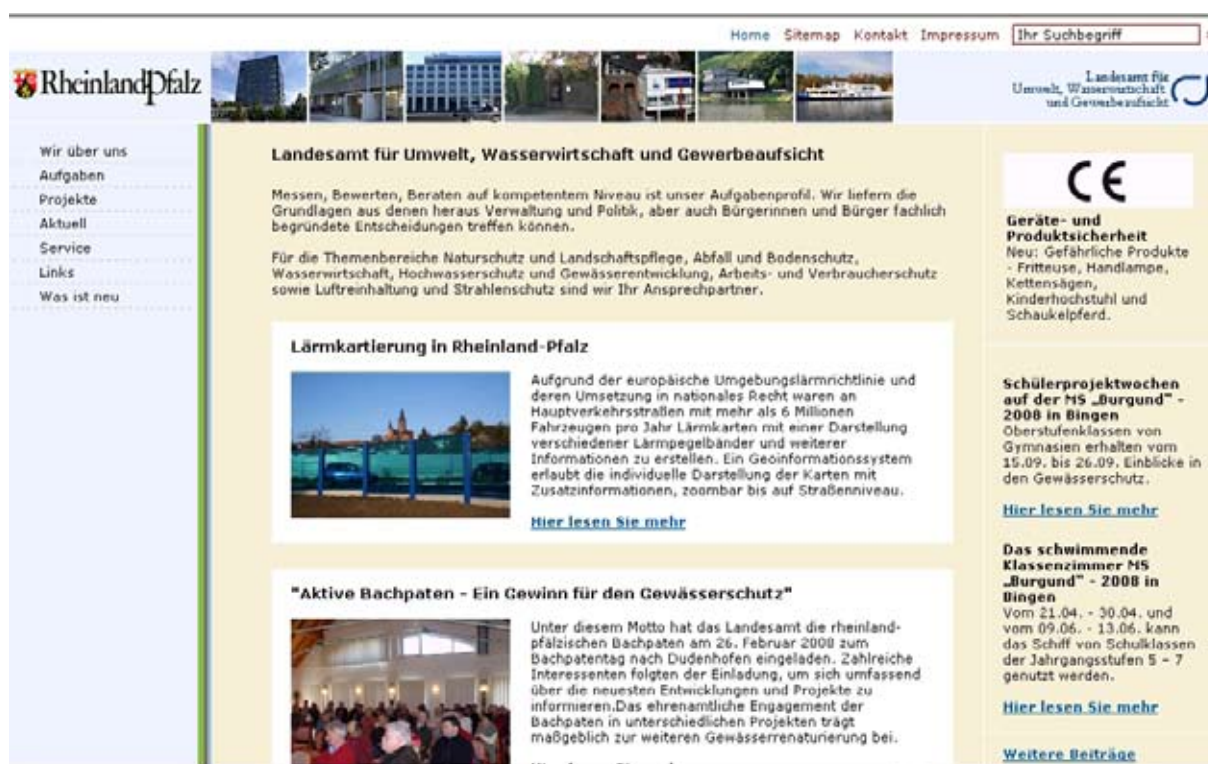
Home Sitemap Kontakt Impressum Ihr Suchbegriff

RheinlandPfalz

Landesamt für Umwelt, Wasserwirtschaft und Gewerbeaufsicht

Wir über uns
Aufgaben
Projekte
Aktuell
Service
Links
Was ist neu

Landesamt für Umwelt, Wasserwirtschaft und Gewerbeaufsicht

Messen, Bewerten, Beraten auf kompetentem Niveau ist unser Aufgabenprofil. Wir liefern die Grundlagen aus denen heraus Verwaltung und Politik, aber auch Bürgerinnen und Bürger fachlich begründete Entscheidungen treffen können.

Für die Themenbereiche Naturschutz und Landschaftspflege, Abfall und Bodenschutz, Wasserwirtschaft, Hochwasserschutz und Gewässerentwicklung, Arbeits- und Verbraucherschutz sowie Luftreinhaltung und Strahlenschutz sind wir Ihr Ansprechpartner.

Lärmkartierung in Rheinland-Pfalz

Aufgrund der europäische Umgebungslärmrichtlinie und deren Umsetzung in nationales Recht waren an Hauptverkehrsstraßen mit mehr als 6 Millionen Fahrzeugen pro Jahr Lärmkarten mit einer Darstellung verschiedener Lärmpegelbänder und weiterer Informationen zu erstellen. Ein Geoinformationssystem erlaubt die individuelle Darstellung der Karten mit Zusatzinformationen, zoombar bis auf Straßenniveau.

Hier lesen Sie mehr

"Aktive Bachpaten - Ein Gewinn für den Gewässerschutz"

Unter diesem Motto hat das Landesamt die rheinland-pfälzischen Bachpaten am 26. Februar 2008 zum Bachpatentag nach Dudenhofen eingeladen. Zahlreiche Interessenten folgten der Einladung, um sich umfassend über die neuesten Entwicklungen und Projekte zu informieren.Das ehrenamtliche Engagement der Bachpaten in unterschiedlichen Projekten trägt maßgeblich zur weiteren Gewässerrenaturierung bei.

CE

Geräte- und Produktsicherheit
Neu: Gefährliche Produkte - Fritteuse, Handlampe, Kettensägen, Kinderhochstuhl und Schaukelpferd.

Schülerprojektwochen auf der MS „Burgund" - 2008 in Bingen
Oberstufenklassen von Gymnasien erhalten vom 15.09. bis 26.09. Einblicke in den Gewässerschutz.

Hier lesen Sie mehr

Das schwimmende Klassenzimmer MS „Burgund" - 2008 in Bingen
Vom 21.04. - 30.04. und vom 09.06. - 13.06. kann das Schiff von Schulklassen der Jahrgangsstufen 5 – 7 genutzt werden.

Hier lesen Sie mehr

Weitere Beiträge